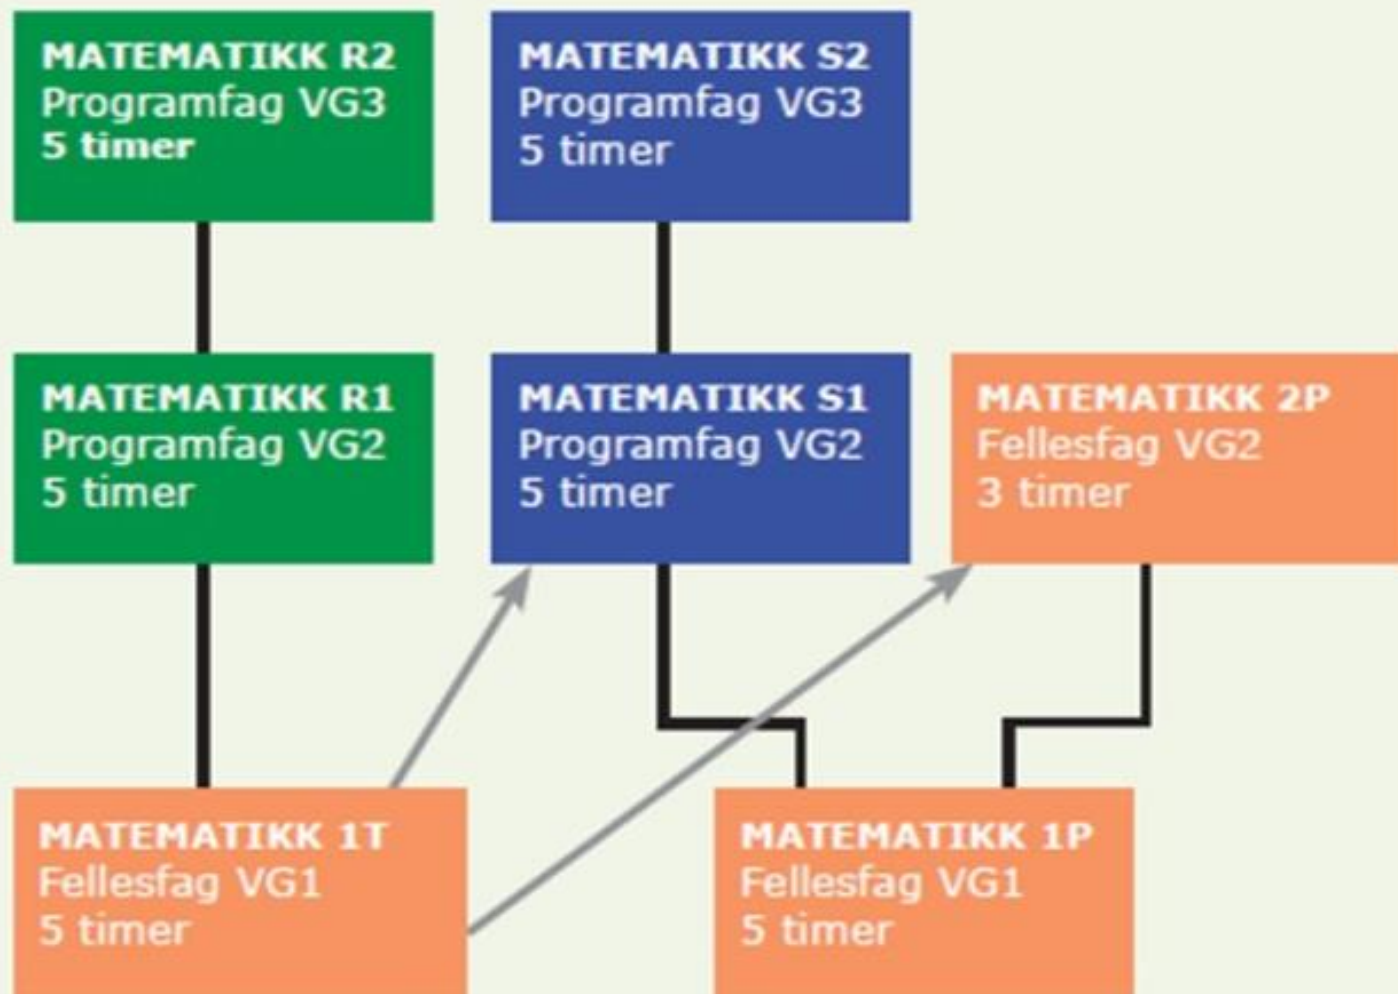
MATEMATIKK R2
Programfag VG3
5 timer

MATEMATIKK S2
Programfag VG3
5 timer

MATEMATIKK R1
Programfag VG2
5 timer

MATEMATIKK S1
Programfag VG2
5 timer

MATEMATIKK 2P
Fellesfag VG2
3 timer

MATEMATIKK 1T
Fellesfag VG1
5 timer

MATEMATIKK 1P
Fellesfag VG1
5 timer